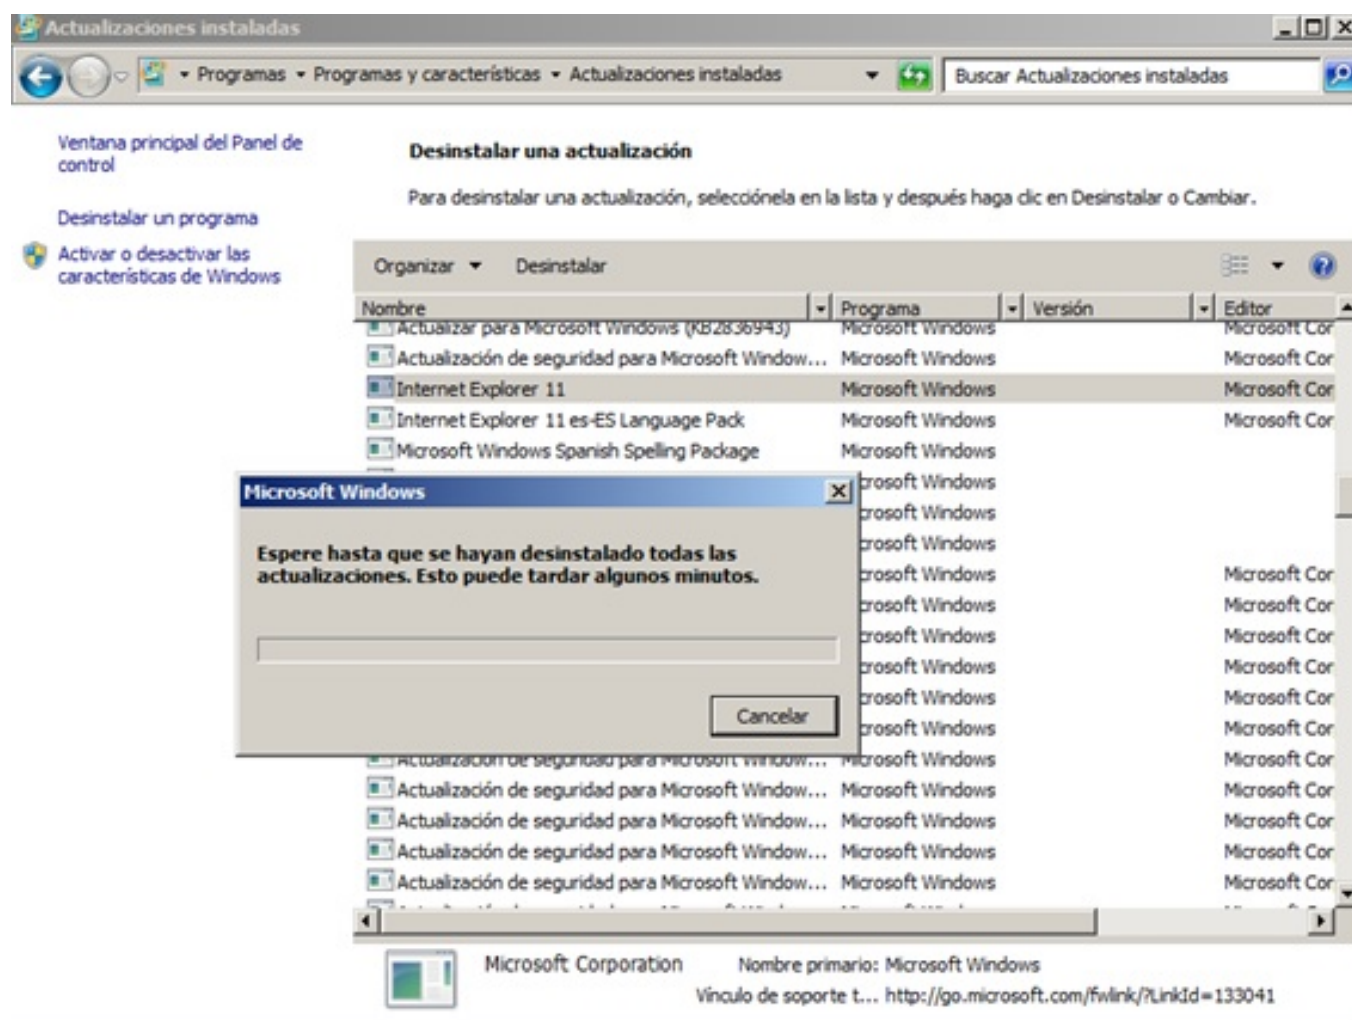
Actualizaciones instaladas

Programas ▸ Programas y características ▸ Actualizaciones instaladas

Buscar Actualizaciones instaladas

Ventana principal del Panel de control

Desinstalar un programa

Activar o desactivar las características de Windows

Desinstalar una actualización

Para desinstalar una actualización, selecciónela en la lista y después haga clic en Desinstalar o Cambiar.

Organizar ▾ Desinstalar

| Nombre | Programa | Versión | Editor |
|---|---|---|---|
| Actualizar para Microsoft Windows (KB2836943) | Microsoft Windows | | Microsoft Cor |
| Actualización de seguridad para Microsoft Window... | Microsoft Windows | | Microsoft Cor |
| Internet Explorer 11 | Microsoft Windows | | Microsoft Cor |
| Internet Explorer 11 es-ES Language Pack | Microsoft Windows | | Microsoft Cor |
| Microsoft Windows Spanish Spelling Package | Microsoft Windows | | |
| | rosoft Windows | | |
| | rosoft Windows | | |
| | rosoft Windows | | |
| | rosoft Windows | | Microsoft Cor |
| | rosoft Windows | | Microsoft Cor |
| | rosoft Windows | | Microsoft Cor |
| | rosoft Windows | | Microsoft Cor |
| | rosoft Windows | | Microsoft Cor |
| | rosoft Windows | | Microsoft Cor |
| Actualización de seguridad para Microsoft Window... | Microsoft Windows | | Microsoft Cor |
| Actualización de seguridad para Microsoft Window... | Microsoft Windows | | Microsoft Cor |
| Actualización de seguridad para Microsoft Window... | Microsoft Windows | | Microsoft Cor |
| Actualización de seguridad para Microsoft Window... | Microsoft Windows | | Microsoft Cor |
| Actualización de seguridad para Microsoft Window... | Microsoft Windows | | Microsoft Cor |

Microsoft Windows

Espere hasta que se hayan desinstalado todas las actualizaciones. Esto puede tardar algunos minutos.

Cancelar

Microsoft Corporation Nombre primario: Microsoft Windows
Vínculo de soporte t... http://go.microsoft.com/fwlink/?LinkId=133041